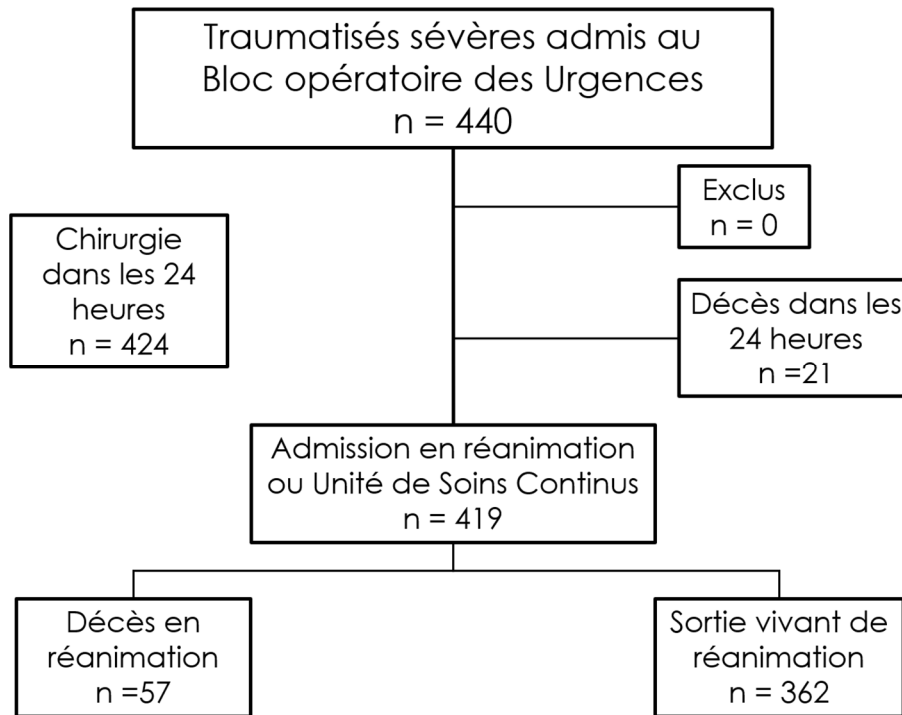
Traumatisés sévères admis au Bloc opératoire des Urgences
n = 440

Exclus
n = 0

Chirurgie dans les 24 heures
n = 424

Décès dans les 24 heures
n =21

Admission en réanimation ou Unité de Soins Continus
n = 419

Décès en réanimation
n =57

Sortie vivant de réanimation
n = 362